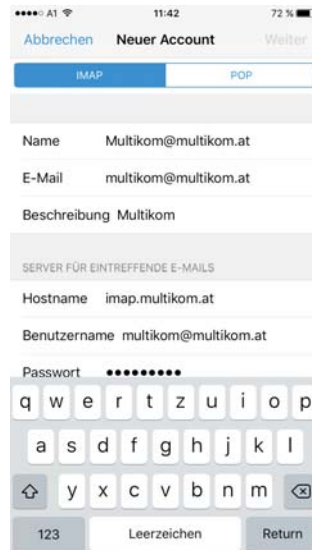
●●●●○ A1 11:42 72 %

Abbrechen Neuer Account Weiter

IMAP POP

Name Multikom@multikom.at

E-Mail multikom@multikom.at

Beschreibung Multikom

SERVER FÜR EINTREFFENDE E-MAILS

Hostname imap.multikom.at

Benutzername multikom@multikom.at

Passwort •••••••••

q w e r t z u i o p

a s d f g h j k l

y x c v b n m

123 Leerzeichen Return